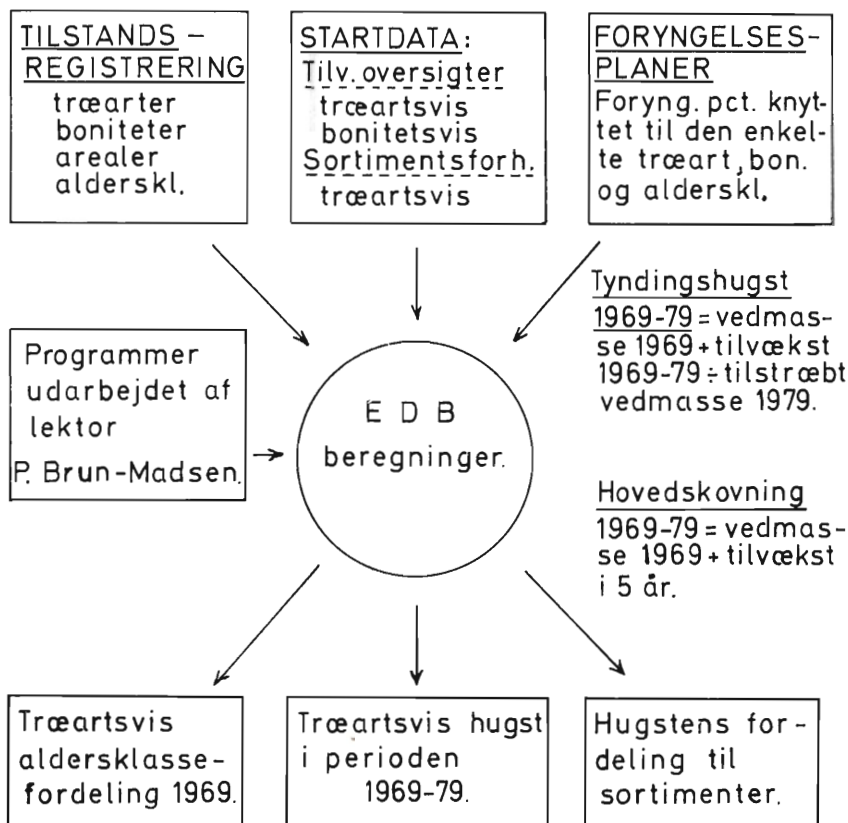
TILSTANDS-REGISTRERING
træarter
boniteter
arealer
aldersk l.

STARTDATA:
Tilv. oversigter
træartsvis
bonitetsvis
Sortimentsforh.
træartsvis

FORYNGELSES-PLANER
Foryng. pct. knyttet til den enkelte træart, bon. og alderskl.

Tyndingshugst
1969-79 = vedmasse 1969 + tilvækst 1969-79 ÷ tilstræbt vedmasse 1979.

Programmer udarbejdet af lektor
P. Brun-Madsen.

E D B
beregninger.

Hovedskovning
1969-79 = vedmasse 1969 + tilvækst i 5 år.

Træartsvis aldersklasse-fordeling 1969.

Træartsvis hugst i perioden 1969-79.

Hugstens fordeling til sortimenter.